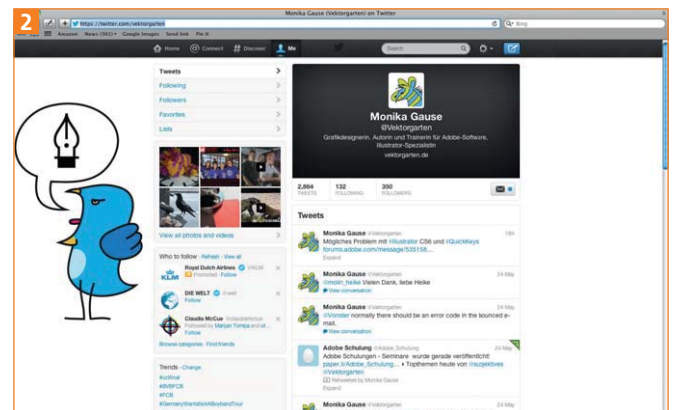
2

Monika Gause (Vektorgarten) on Twitter

https://twitter.com/vektorgarten

Bing

Amazon News (301) Google Images Send link Pin It

Home Connect Discover Me

Search

Tweets

Following

Followers

Favorites

Lists

View all photos and videos

Who to follow · Refresh · View all

Royal Dutch Airlines
Promoted · Follow

DIE WELT @welt
Follow

Claudia McCue
Followed by Marjan Tompa and ot...
Follow

Browse categories · Find friends

Trends · Change

#FCB

Monika Gause
@Vektorgarten
Grafikdesignerin, Autorin und Trainerin für Adobe-Software, Illustrator-Spezialistin
vektorgarten.de

2,864 TWEETS
132 FOLLOWING
350 FOLLOWERS

Tweets

Monika Gause @Vektorgarten 18h
Mögliches Problem mit #Illustrator CS6 und #QuickKeys forums.adobe.com/message/535158...
Expand

Monika Gause @Vektorgarten 24 May
@molin_heike Vielen Dank, liebe Heike
View conversation

Monika Gause @Vektorgarten 24 May
@Vonster normally there should be an error code in the bounced e-mail.
View conversation

Adobe Schulung @Adobe_Schulung 24 May
Adobe Schulungen - Seminare wurde gerade veröffentlicht! paper.li/Adobe_Schulung... ▸ Topthemen heute von @sujektives @Vektorgarten
Retweeted by Monika Gause
Expand

Monika Gause @Vektorgarten 24 May